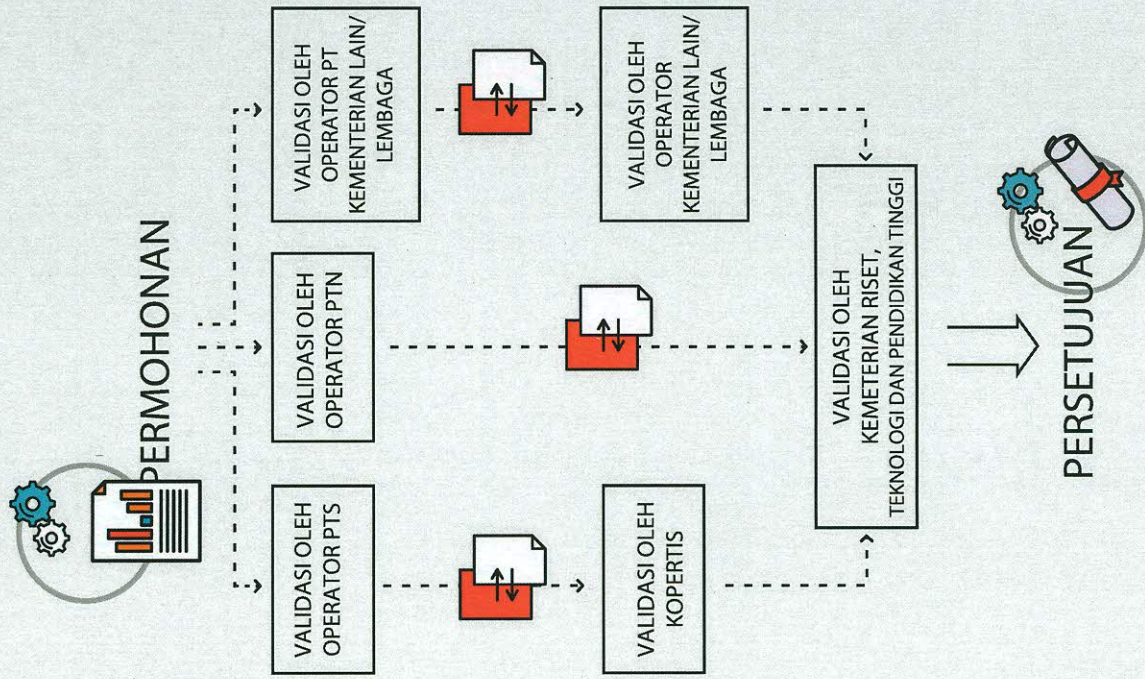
PERMOHONAN

VALIDASI OLEH OPERATOR PT KEMENTERIAN LAIN/ LEMBAGA

VALIDASI OLEH OPERATOR KEMENTERIAN LAIN/ LEMBAGA

VALIDASI OLEH OPERATOR PTN

VALIDASI OLEH OPERATOR PTS

VALIDASI OLEH KOPERTIS

VALIDASI OLEH KEMETERIAN RISET, TEKNOLOGI DAN PENDIDIKAN TINGGI

PERSETUJUAN